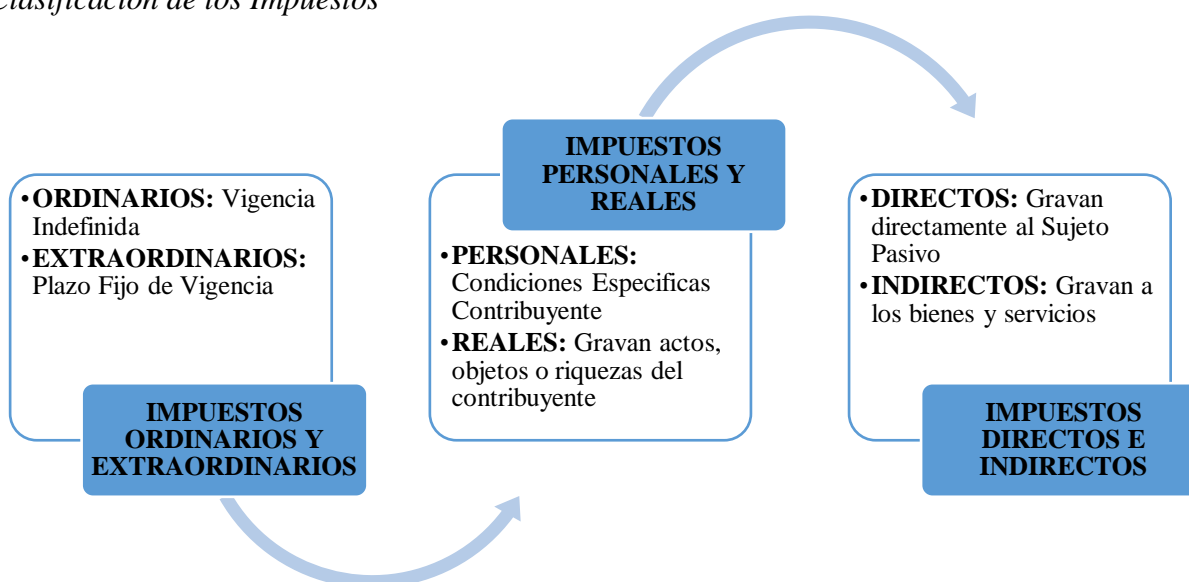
Clasificación de los Impuestos

• **ORDINARIOS:** Vigencia Indefinida
• **EXTRAORDINARIOS:** Plazo Fijo de Vigencia

IMPUESTOS ORDINARIOS Y EXTRAORDINARIOS

IMPUESTOS PERSONALES Y REALES

• **PERSONALES:** Condiciones Especificas Contribuyente
• **REALES:** Gravan actos, objetos o riquezas del contribuyente

• **DIRECTOS:** Gravan directamente al Sujeto Pasivo
• **INDIRECTOS:** Gravan a los bienes y servicios

IMPUESTOS DIRECTOS E INDIRECTOS